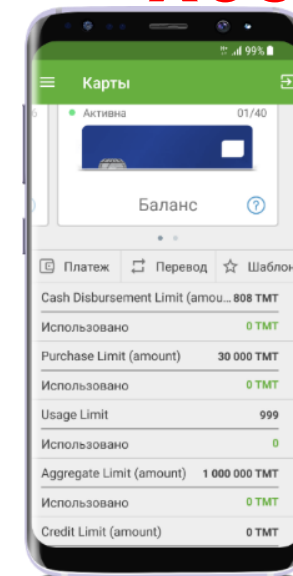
99%

Карты

Активна 01/40

Баланс ?

Платеж Перевод Шаблон

| | |
|---|---|
| Cash Disbursement Limit (amou... | 808 TMT |
| Использовано | 0 TMT |
| Purchase Limit (amount) | 30 000 TMT |
| Использовано | 0 TMT |
| Usage Limit | 999 |
| Использовано | 0 |
| Aggregate Limit (amount) | 1 000 000 TMT |
| Использовано | 0 TMT |
| Credit Limit (amount) | 0 TMT |